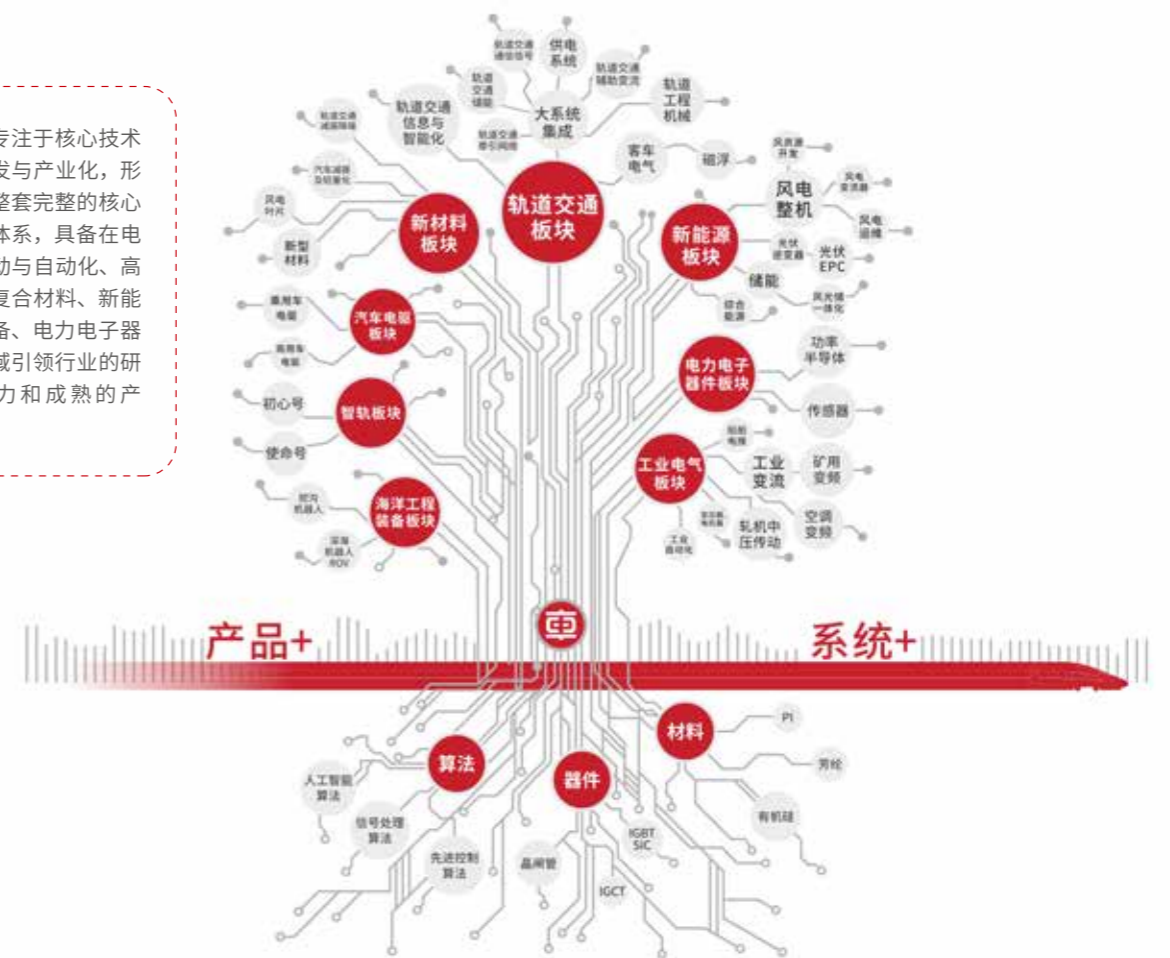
专注于核心技术
发与产业化，形
整套完整的核心
体系，具备在电
动与自动化、高
复合材料、新能
备、电力电子器
域引领行业的研
力和成熟的产

轨道交通通信信号
供电系统
轨道交通辅助变流
轨道交通储能
大系统集成
轨道工程机械
轨道交通牵引网络
轨道交通减振降噪
轨道交通信息与智能化
客车电气
磁浮
风资源开发
风电整机
风电变流器
风电运维
汽车减振及轻量化
风电叶片
新材料板块
轨道交通板块
新能源板块
光伏逆变器
光伏EPC
储能
新型材料
综合能源
风光储一体化
乘用车电驱
汽车电驱板块
商用车电驱
电力电子器件板块
功率半导体
传感器
初心号
智轨板块
使命号
工业电气板块
船舶电推
工业变流
矿用变频
海洋工程装备板块
救沉机器人
深海机器人ROV
变流器电机
工业自动化
轧机中压传动
空调变频
产品+
系统+
車
材料
PI
芳纶
算法
人工智能算法
器件
有机硅
信号处理算法
IGBT SIC
先进控制算法
晶闸管
IGCT